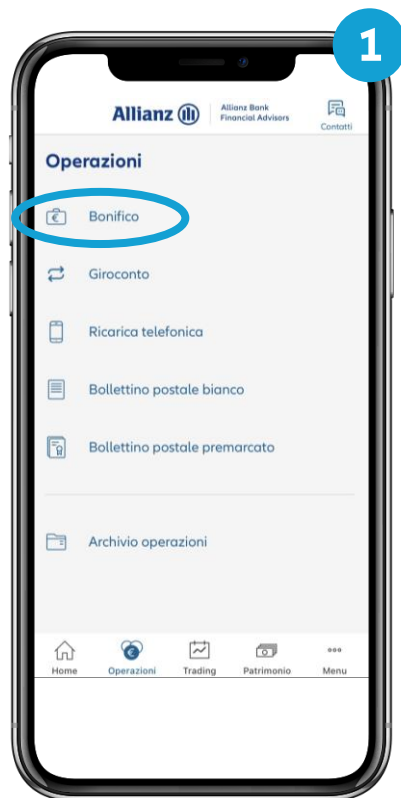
1

Allianz

Allianz Bank Financial Advisors

Contatti

Operazioni

Bonifico

Giroconto

Ricarica telefonica

Bollettino postale bianco

Bollettino postale premarcato

Archivio operazioni

Home

Operazioni

Trading

Patrimonio

Menu